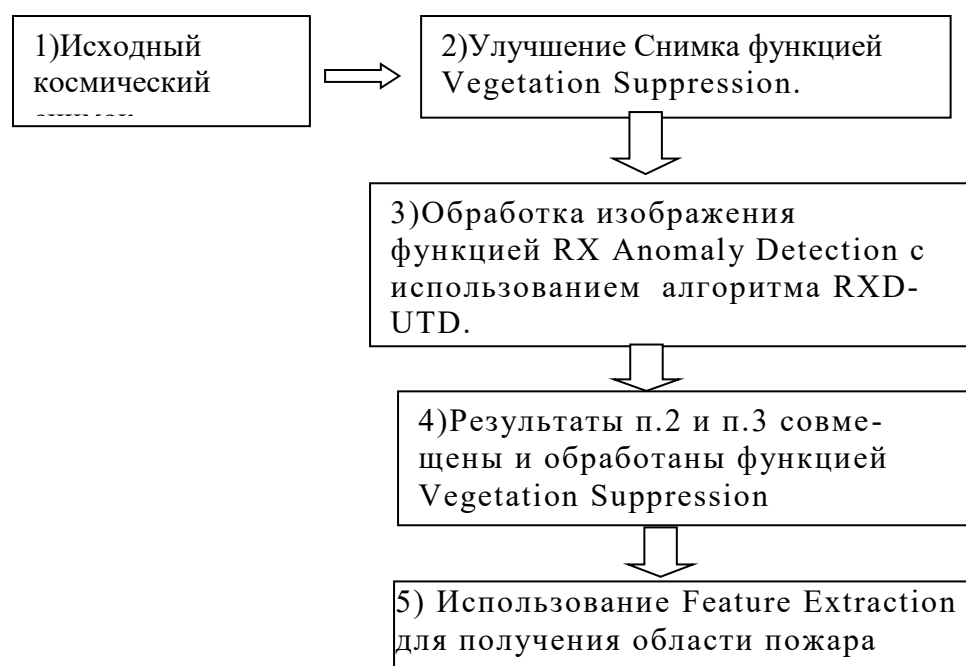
1)Исходный космический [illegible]

2)Улучшение Снимка функцией Vegetation Suppression.

3)Обработка изображения функцией RX Anomaly Detection с использованием алгоритма RXD-UTD.

4)Результаты п.2 и п.3 совмещены и обработаны функцией Vegetation Suppression

5) Использование Feature Extraction для получения области пожара